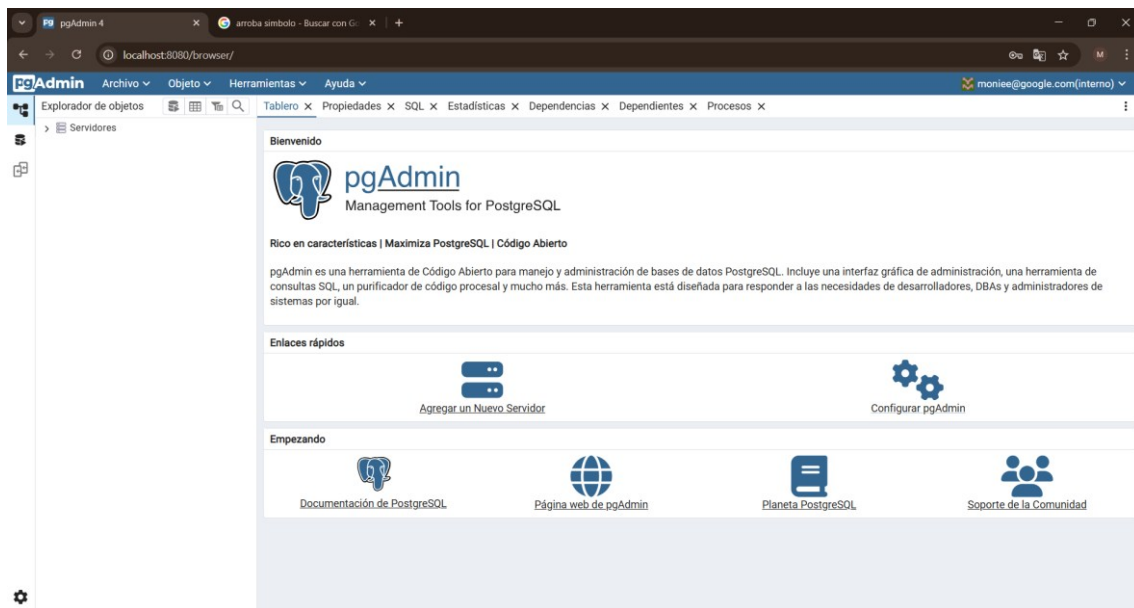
pgAdmin 4 ×
arroba simbolo - Buscar con Go ×
+

localhost:8080/browser/

M

pgAdmin Archivo ∨ Objeto ∨ Herramientas ∨ Ayuda ∨

moniee@google.com(interno) ∨

Explorador de objetos

> Servidores

Tablero × Propiedades × SQL × Estadísticas × Dependencias × Dependientes × Procesos ×

Bienvenido

pgAdmin
Management Tools for PostgreSQL

Rico en características | Maximiza PostgreSQL | Código Abierto

pgAdmin es una herramienta de Código Abierto para manejo y administración de bases de datos PostgreSQL. Incluye una interfaz gráfica de administración, una herramienta de consultas SQL, un purificador de código procesal y mucho más. Esta herramienta está diseñada para responder a las necesidades de desarrolladores, DBAs y administradores de sistemas por igual.

Enlaces rápidos

Agregar un Nuevo Servidor

Configurar pgAdmin

Empezando

Documentación de PostgreSQL

Página web de pgAdmin

Planeta PostgreSQL

Soporte de la Comunidad